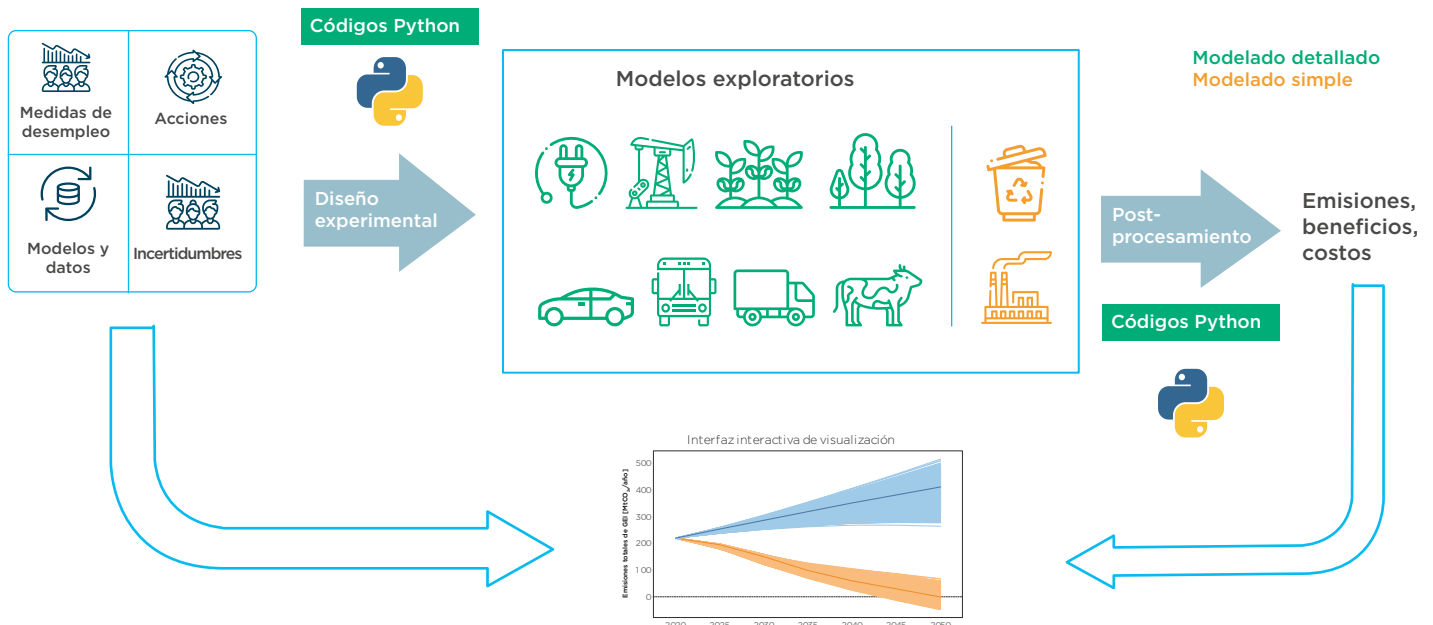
Medidas de desempleo

Acciones

Modelos y datos

Incertidumbres

Códigos Python

Diseño experimental

Modelos exploratorios

Modelado detallado
Modelado simple

Post-procesamiento

Emisiones, beneficios, costos

Códigos Python

Interfaz interactiva de visualización

Emisiones totales de GEI [$MtCO_2e$/año]

500
400
300
200
100
0

2020 2025 2030 2035 2040 2045 2050